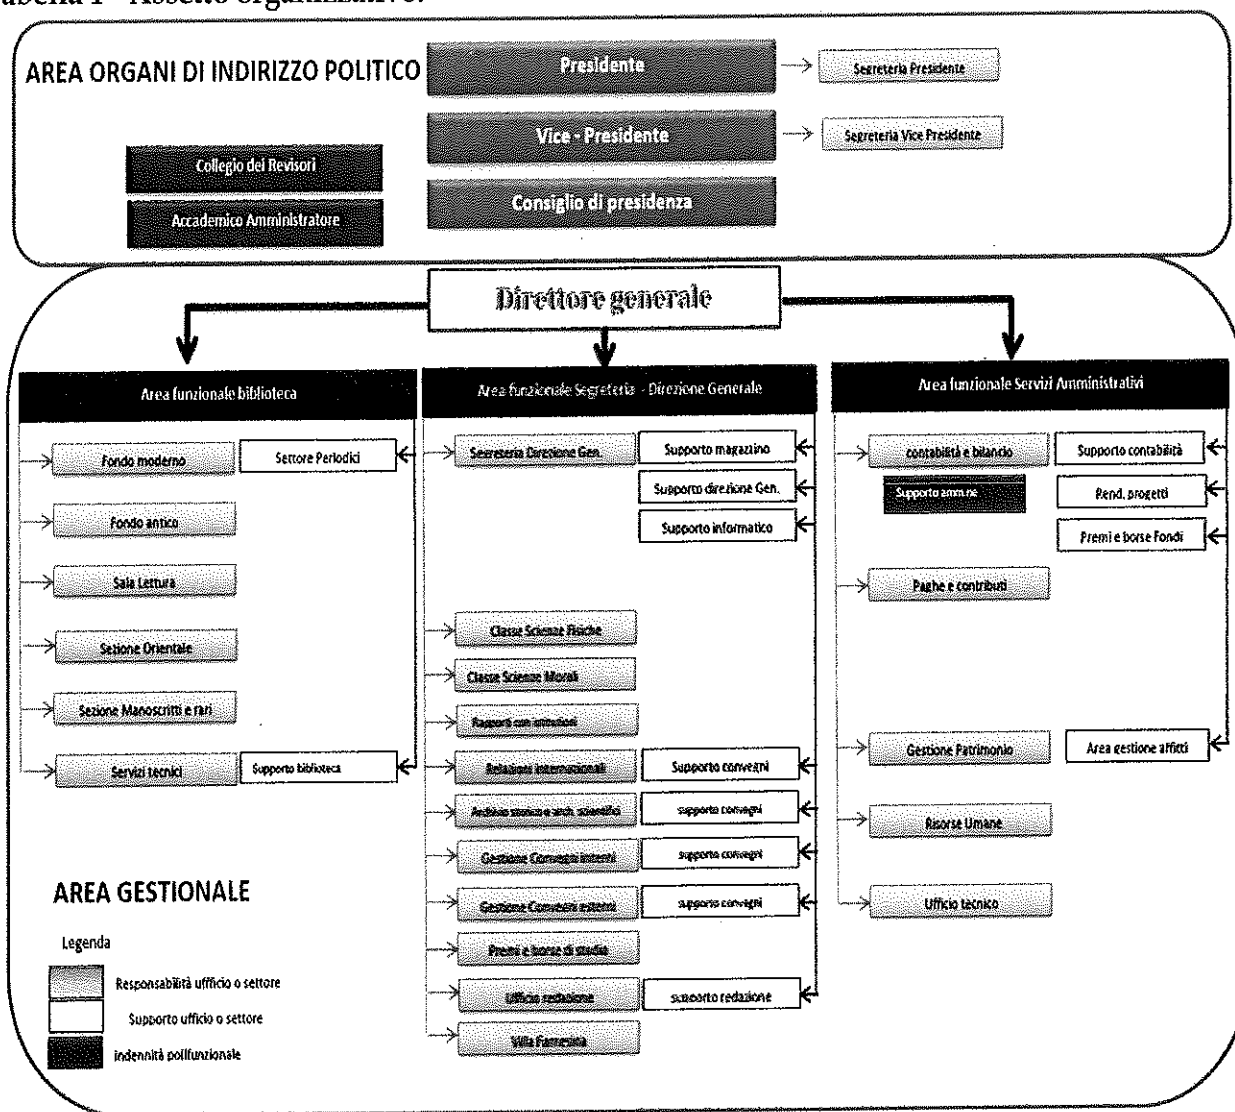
abella 1 - Assetto organizzativo.

AREA ORGANI DI INDIRIZZO POLITICO

Presidente

Segreteria Presidente

Vice - Presidente

Segreteria Vice Presidente

Collegio dei Revisori

Accademico Amministratore

Consiglio di presidenza

Direttore generale

Area funzionale biblioteca

Fondo moderno

Settore Periodici

Fondo antico

Sala Lettura

Sezione Orientale

Sezione Manoscritti e rari

Servizi tecnici

Supporto biblioteca

Area funzionale Segreteria - Direzione Generale

Segreteria Direzione Gen.

Supporto magazzino

Supporto direzione Gen.

Supporto informatico

Classe Scienze Fisiche

Classe Scienze Morali

Rapporti con istituzioni

Relazioni internazionali

Supporto convegni

Archivio storico e arch. scientifici

supporto convegni

Gestione Convegni interni

supporto convegni

Gestione Convegni esterni

supporto convegni

Premi e borse di studio

Ufficio redazione

supporto redazione

Villa Farnesina

Area funzionale Servizi Amministrativi

contabilità e bilancio

Supporto contabilità

Supporto amm.ne

Rend. progetti

Premi e borse Fondi

Paghe e contributi

Gestione Patrimonio

Area gestione affitti

Risorse Umane

Ufficio tecnico

AREA GESTIONALE

Legenda

Responsabilità ufficio o settore

Supporto ufficio o settore

indennità polifunzionale